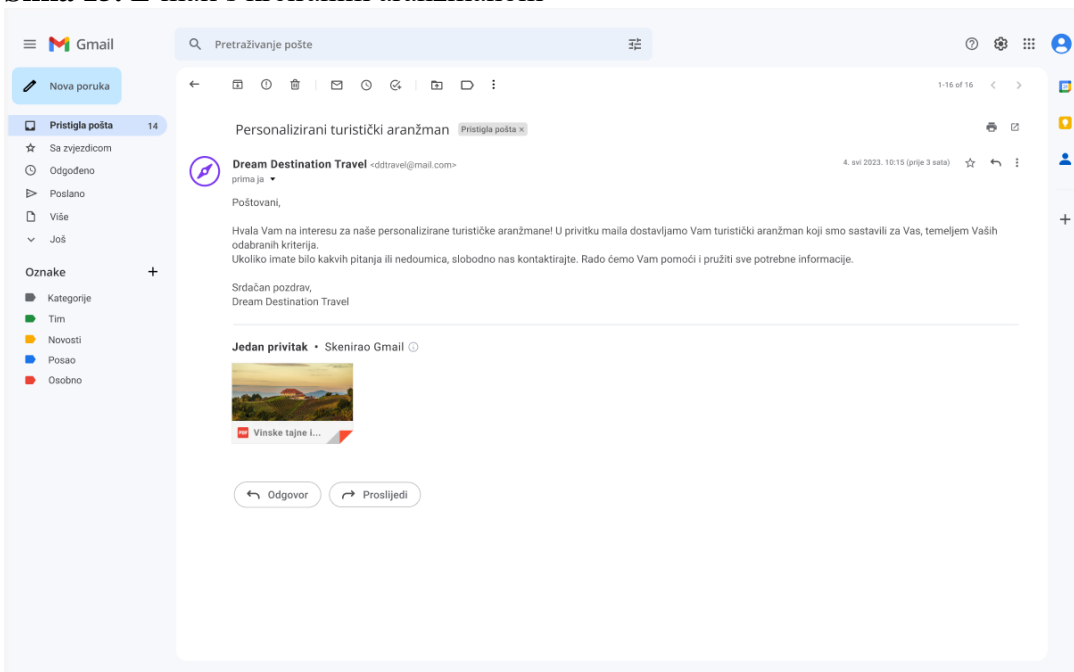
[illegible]

Gmail

Pretraživanje pošte

Nova poruka

Pristigla pošta 14
Sa zvjezdicom
Odgođeno
Poslano
Više
Još

Oznake +
Kategorije
Tim
Novosti
Posao
Osobno

1-16 of 16

Personalizirani turistički aranžman Pristigla pošta ×

Dream Destination Travel <ddtravel@mail.com>
prima ja

4. svi 2023. 10:15 (prije 3 sata)

Poštovani,

Hvala Vam na interesu za naše personalizirane turističke aranžmane! U privitku maila dostavljamo Vam turistički aranžman koji smo sastavili za Vas, temeljem Vaših odabranih kriterija.
Ukoliko imate bilo kakvih pitanja ili nedoumica, slobodno nas kontaktirajte. Rado ćemo Vam pomoći i pružiti sve potrebne informacije.

Srdačan pozdrav,
Dream Destination Travel

Jedan privitak • Skenirao Gmail

PDF Vinske tajne i...

Odgovor
Proslijedi